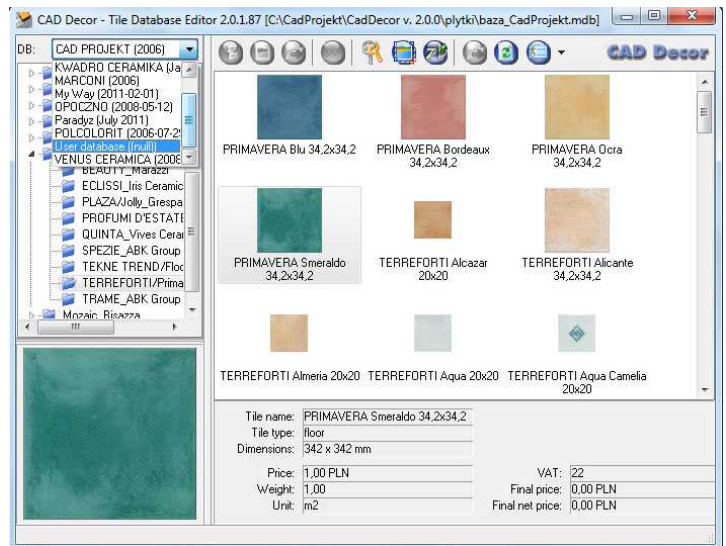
CAD Decor - Tile Database Editor 2.0.1.87 [C:\CadProjekt\CadDecor v. 2.0.0\plytki\baza_CadProjekt.mdb]

DB: CAD PROJEKT (2006)

CAD Decor

KWADRO CERAMIKA (Ja
MARCONI (2006)
My Way (2011-02-01)
OPOCZNO (2008-05-12)
Paradyz (July 2011)
POLCOLORIT (2006-07-2
User database ((null))
VENUS CERAMICA (2008
BEAUTY_Marazzi
ECLISSI_Iris Ceramic
PLAZA/Jolly_Grespa
PROFUMI D'ESTATE
QUINTA_Vives Cerai
SPEZIE_ABK Group
TEKNE TREND/Floo
TERREFORTI/Prima
TRAME_ABK Group
Mozaic_Bisazza

PRIMAVERA Blu 34,2x34,2
PRIMAVERA Bordeaux 34,2x34,2
PRIMAVERA Ocra 34,2x34,2
PRIMAVERA Smeraldo 34,2x34,2
TERREFORTI Alcazar 20x20
TERREFORTI Alicante 34,2x34,2
TERREFORTI Almeria 20x20
TERREFORTI Aqua 20x20
TERREFORTI Aqua Camelia 20x20

Tile name: PRIMAVERA Smeraldo 34,2x34,2
Tile type: floor
Dimensions: 342 x 342 mm

Price: 1,00 PLN
Weight: 1,00
Unit: m2
VAT: 22
Final price: 0,00 PLN
Final net price: 0,00 PLN